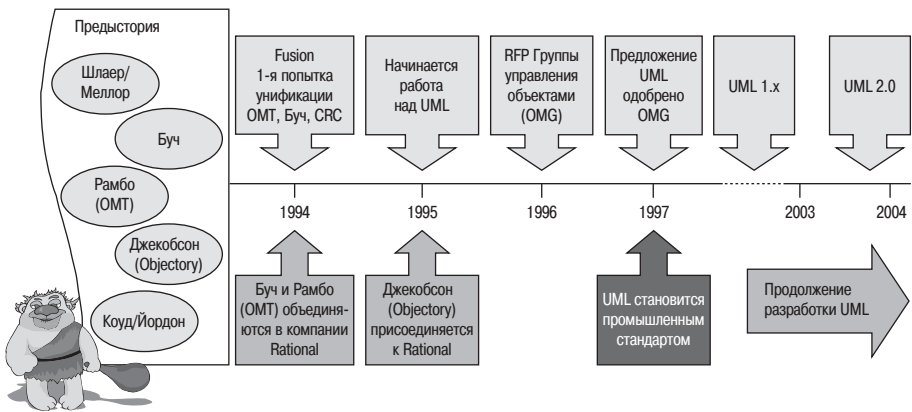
Предыстория

Шлаер/ Меллор

Буч

Рамбо (OMT)

Джекобсон (Objectory)

Коуд/Йордон

Fusion 1-я попытка унификации OMT, Буч, CRC

Начинается работа над UML

RFP Группы управления объектами (OMG)

Предложение UML одобрено OMG

UML 1.x

UML 2.0

1994

1995

1996

1997

2003

2004

Буч и Рамбо (OMT) объединяются в компании Rational

Джекобсон (Objectory) присоединяется к Rational

UML становится промышленным стандартом

Продолжение разработки UML